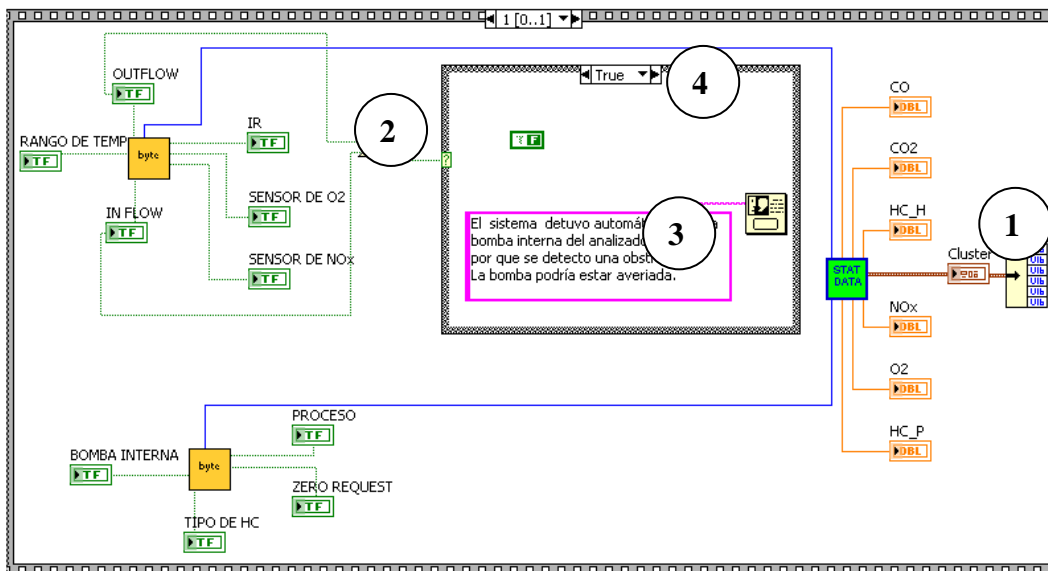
1 [0..1]

OUTFLOW
TF
RANGO DE TEMP
TF
byte
IR
TF
SENSOR DE O2
TF
IN FLOW
TF
SENSOR DE NOx
TF

2

True

4

TF

El sistema detuvo automá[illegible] bomba interna del analizado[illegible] por que se detecto una obstr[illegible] La bomba podría estar averiada.

3

CO
DBL
CO2
DBL
HC_H
DBL
Cluster
STAT DATA
NOx
DBL
O2
DBL
HC_P
DBL

1

U16
U16
U16
U16
U16
U16

PROCESO
TF
BOMBA INTERNA
TF
byte
ZERO REQUEST
TF
TIPO DE HC
TF